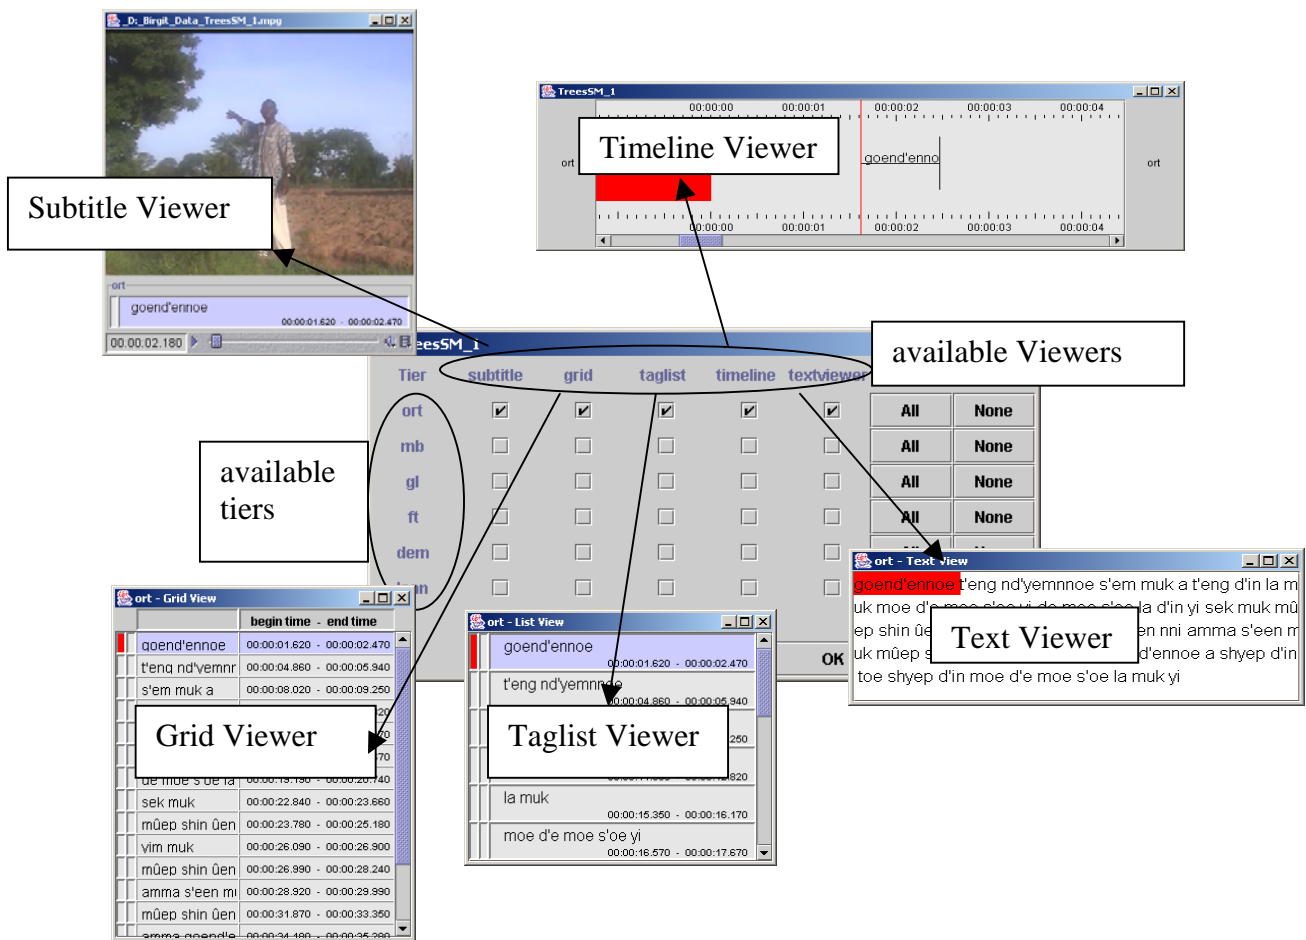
_D:_Birgit_Data_TreesSM_1.mpg

Subtitle Viewer

ort

goend'ennoe

00:00:01.620 - 00:00:02.470

00.00.02.180

TreesSM_1

00:00:00 00:00:01 00:00:02 00:00:03 00:00:04

Timeline Viewer

ort

goend'enno

ort

00:00:00 00:00:01 00:00:02 00:00:03 00:00:04

eesSM_1

available Viewers

Tier subtitle grid taglist timeline textviewer

ort

mb

gl

ft

dem

available tiers

| All | None |
|---|---|
| All | None |
| All | None |
| All | None |

OK

ort - Text View

goend'ennoe t'eng nd'yemnnoe s'em muk a t'eng d'in la muk moe d'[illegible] la d'in yi sek muk mû ep shin ûe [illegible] en nni amma s'een m uk mûep s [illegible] d'ennoe a shyep d'in toe shyep d'in moe d'e moe s'oe la muk yi

Text Viewer

ort - Grid View

| | begin time - end time |
|---|---|
| goend'ennoe | 00:00:01.620 - 00:00:02.470 |
| t'eng nd'yemnr | 00:00:04.860 - 00:00:05.940 |
| s'em muk a | 00:00:08.020 - 00:00:09.250 |
| de moe s'oe la | 00:00:19.190 - 00:00:20.740 |
| sek muk | 00:00:22.840 - 00:00:23.660 |
| mûep shin ûen | 00:00:23.780 - 00:00:25.180 |
| yim muk | 00:00:26.090 - 00:00:26.900 |
| mûep shin ûen | 00:00:26.990 - 00:00:28.240 |
| amma s'een mi | 00:00:28.920 - 00:00:29.990 |
| mûep shin ûen | 00:00:31.870 - 00:00:33.350 |

Grid Viewer

ort - List View

goend'ennoe
00:00:01.620 - 00:00:02.470

t'eng nd'yemnnoe
00:00:04.860 - 00:00:05.940

Taglist Viewer

la muk
00:00:15.350 - 00:00:16.170

moe d'e moe s'oe yi
00:00:16.570 - 00:00:17.670